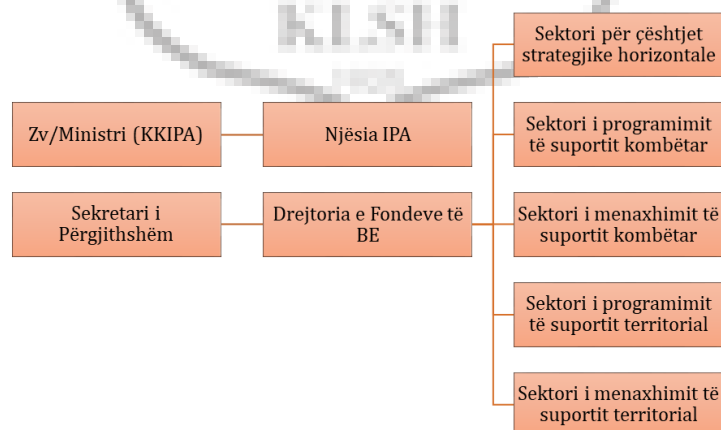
KLSH

Zv/Ministri (KKIPA)

Njësia IPA

Sekretari i Përgjithshëm

Drejtoria e Fondeve të BE

Sektori për çështjet strategjike horizontale

Sektori i programimit të suportit kombëtar

Sektori i menaxhimit të suportit kombëtar

Sektori i programimit të suportit territorial

Sektori i menaxhimit të suportit territorial